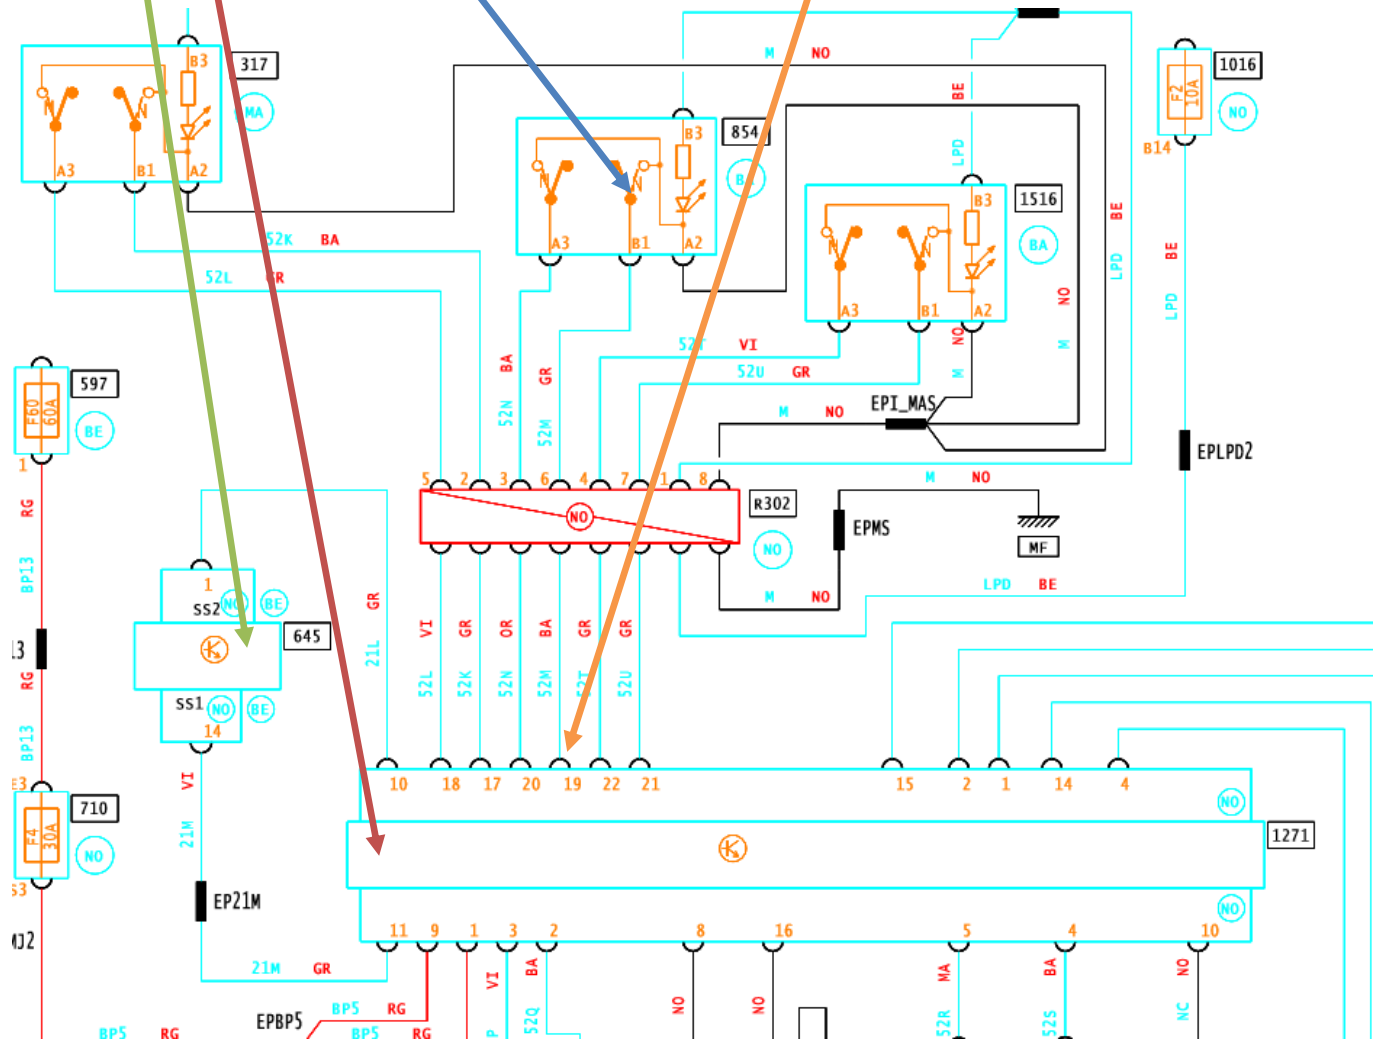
B3
317
MA
A3
B1
A2
M NO
BE
1016
F2 10A
NO
B14
B3
854
BE
A3
B1
A2
LPD
B3
1516
BA
A3
B1
A2
BE
LPD
NO
M
BE
LPD
52K BA
52L GR
BA
52N
GR
52M
52T VI
52U GR
NO
M
M NO
EPI_MAS
EPLPD2
597
F60 60A
BE
1
RG
BP13
5 2 3 6 4 7 1 8
NO
R302
NO
M NO
EPMS
MF
M NO
LPD BE
1
SS2
NO
BE
645
SS1
NO
BE
14
GR
21L
VI
52L
GR
52K
OR
52N
BA
52M
GR
52T
GR
52U
13
RG
BP13
E3
710
F4 30A
NO
53
VI
21M
EP21M
J2
10 18 17 20 19 22 21
15 2 1 14 4
NO
1271
NO
11 9 1 3 2 8 16 5 4 10
21M GR
VI
BA
52Q
NO
NO
MA
52R
BA
52S
NO
NC
EPBP5
BP5 RG
BP5 RG
BP5 RG